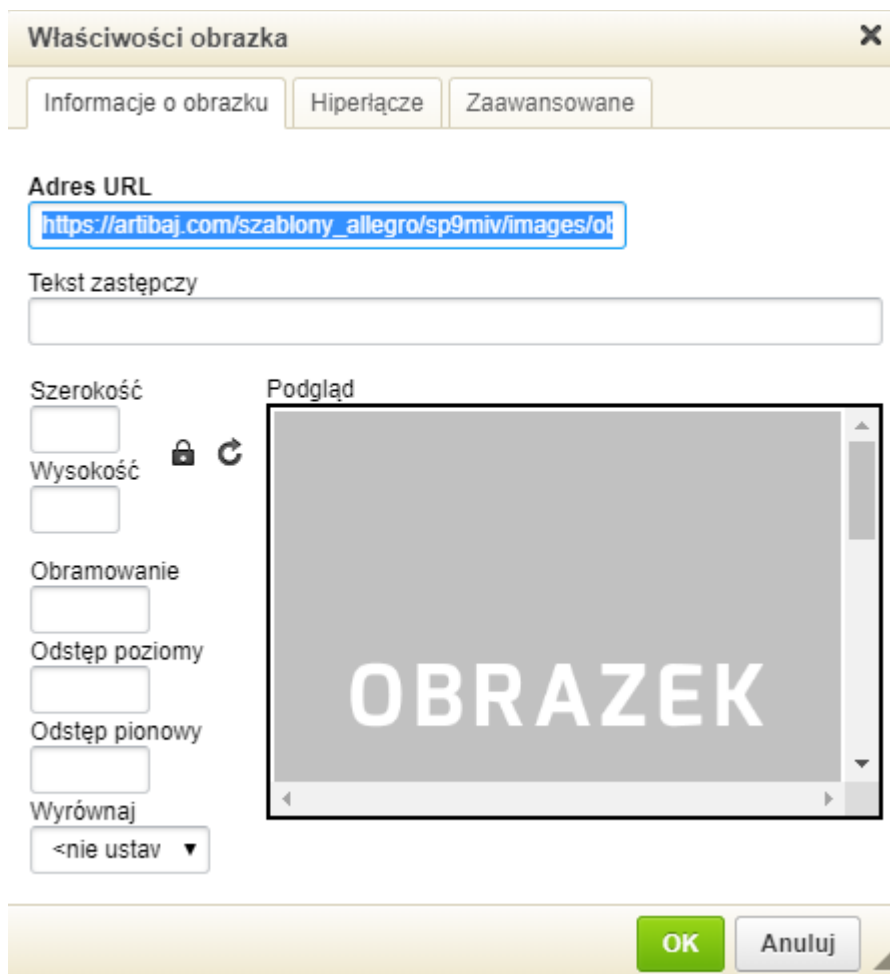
Właściwości obrazka
×
Informacje o obrazku
Hiperłącze
Zaawansowane

Adres URL
https://artibaj.com/szablony_allegro/sp9miv/images/ob

Tekst zastępczy

Szerokość
Wysokość

Obramowanie
Odstęp poziomy
Odstęp pionowy
Wyrównaj
<nie ustav

Podgląd
OBRAZEK

OK
Anuluj